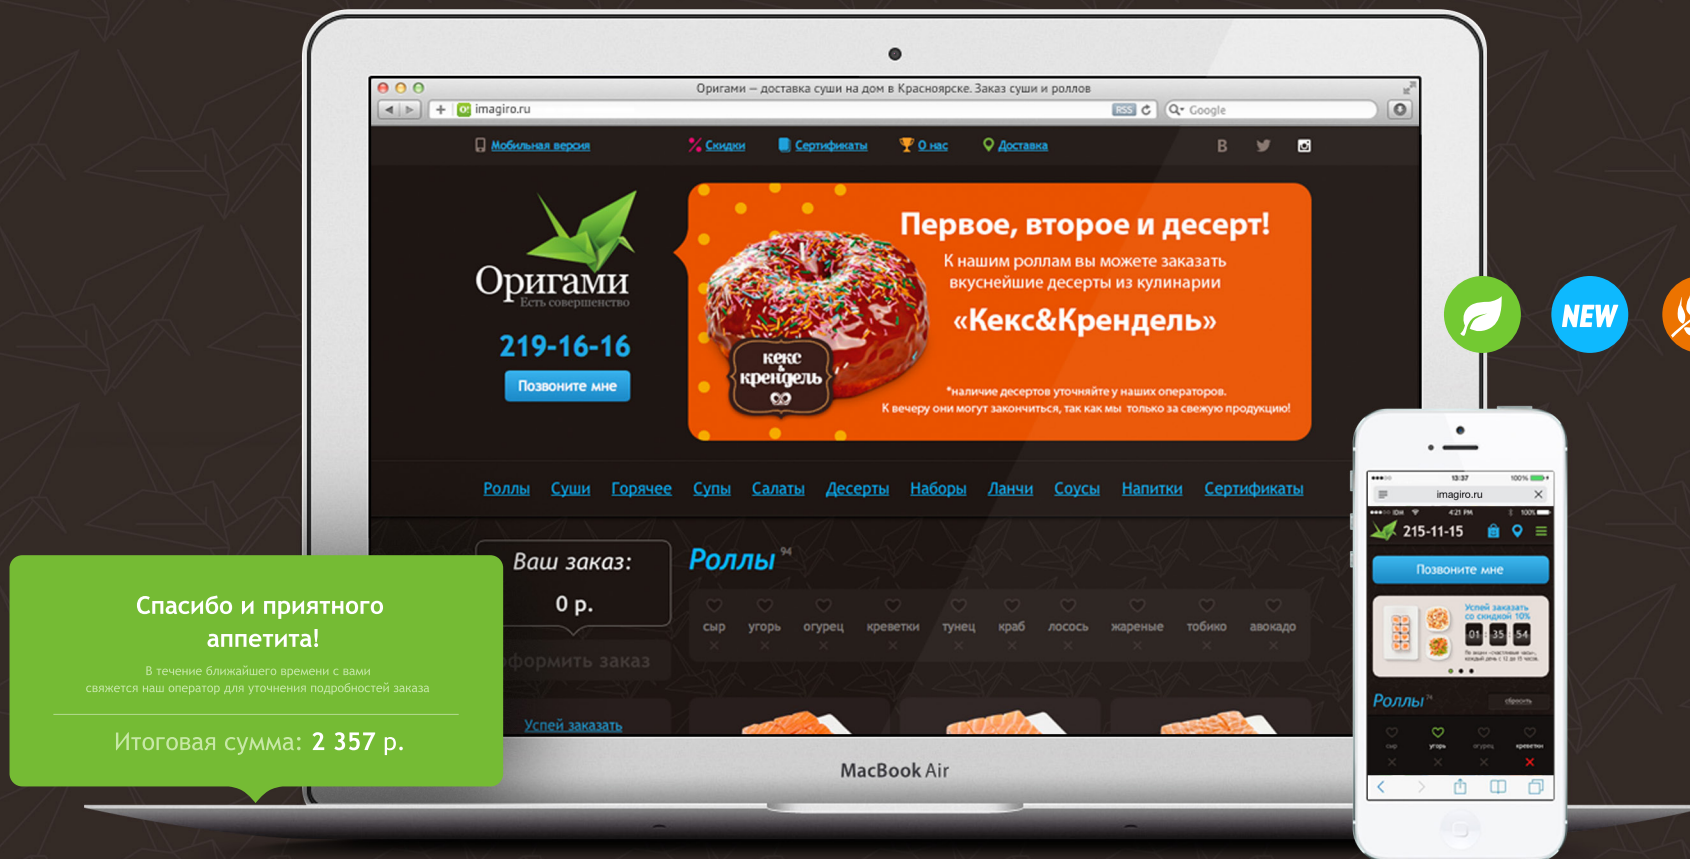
Оригами – доставка суши на дом в Красноярске. Заказ суши и роллов

imagiro.ru

RSS

Google

Мобильная версия

Скидки

Сертификаты

О нас

Доставка

Оригами
Есть совершенство

219-16-16

Позвоните мне

Первое, второе и десерт!

К нашим роллам вы можете заказать вкуснейшие десерты из кулинарии

«Кекс&Крендель»

кекс & крендель

*наличие десертов уточняйте у наших операторов.
К вечеру они могут закончиться, так как мы только за свежую продукцию!

Роллы Суши Горячее Супы Салаты Десерты Наборы Ланчи Соусы Напитки Сертификаты

Ваш заказ:

0 р.

Оформить заказ

Роллы 94

сыр угорь огурец креветки тунец краб лосось жареные тобико авокадо

Успей заказать

Спасибо и приятного аппетита!

В течение ближайшего времени с вами свяжется наш оператор для уточнения подробностей заказа

Итоговая сумма: 2 357 р.

MacBook Air

NEW

13:37

imagiro.ru

215-11-15

Позвоните мне

Успей заказать со скидкой 10%

01 35 54

Роллы

сбросить

сыр угорь огурец креветки